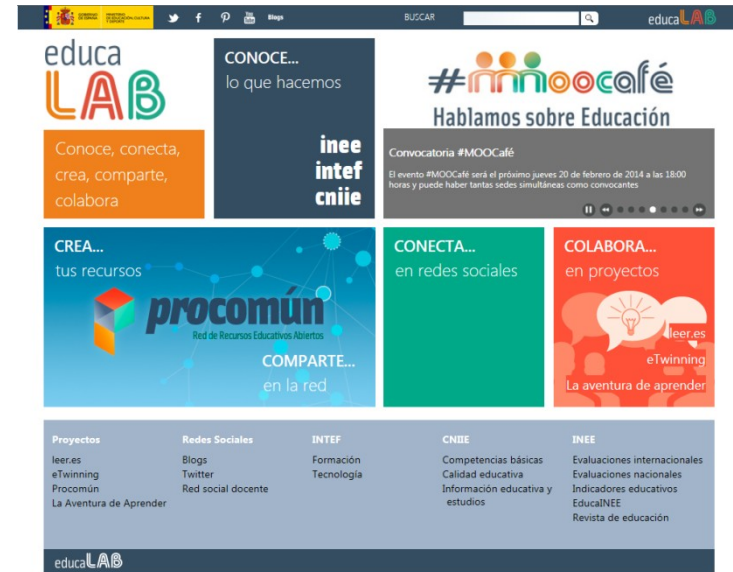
GOBIERNO DE ESPAÑA MINISTERIO DE EDUCACIÓN, CULTURA Y DEPORTE

Blogs

BUSCAR

educaLAB

educa LAB

Conoce, conecta, crea, comparte, colabora

CONOCE...
lo que hacemos

inee
intef
cniie

#moocafé
Hablamos sobre Educación

Convocatoria #MOOCafé

El evento #MOOCafé será el próximo jueves 20 de febrero de 2014 a las 18:00 horas y puede haber tantas sedes simultáneas como convocantes

CREA...
tus recursos

procomún
Red de Recursos Educativos Abiertos

COMPARTE...
en la red

CONECTA...
en redes sociales

COLABORA...
en proyectos

leer.es
eTwinning
La aventura de aprender

Proyectos
leer.es
eTwinning
Procomún
La Aventura de Aprender

Redes Sociales
Blogs
Twitter
Red social docente

INTEF
Formación
Tecnología

CNIIE
Competencias básicas
Calidad educativa
Información educativa y estudios

INEE
Evaluaciones internacionales
Evaluaciones nacionales
Indicadores educativos
EducaINEE
Revista de educación

educaLAB